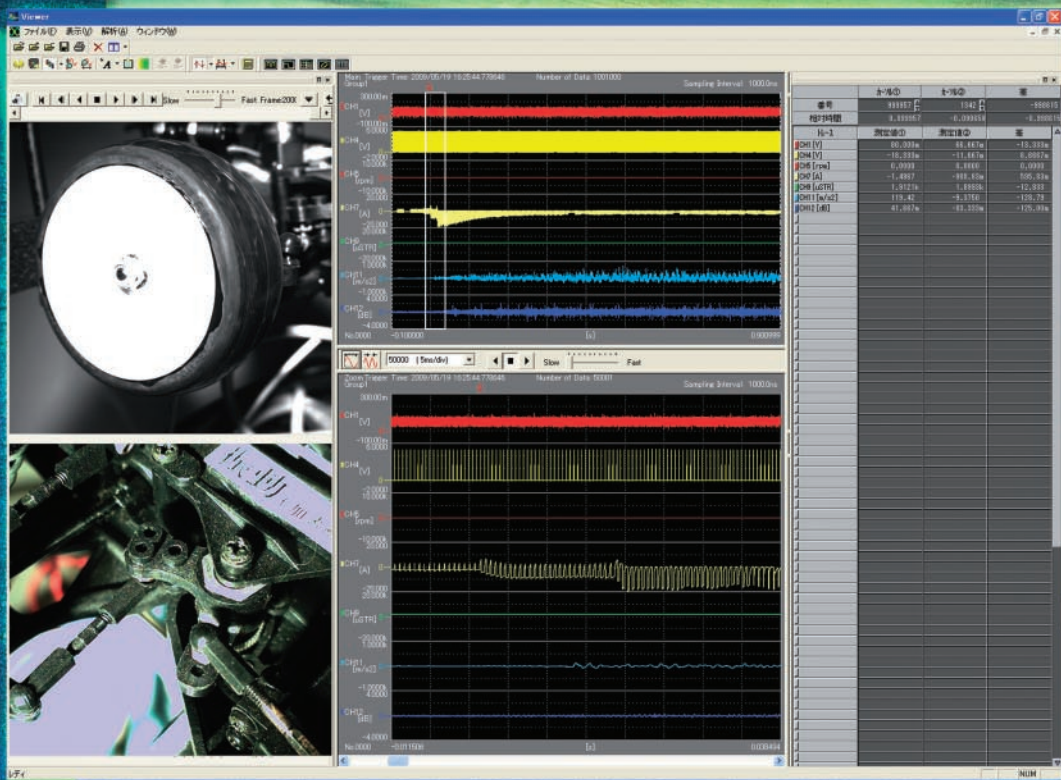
Viewer
ファイル(F) 表示(V) 解析(A) ウィンドウ(W)
Slow Fast Frame2000
Main Trigger Time: 2009/05/19 16:25:44.778646 Number of Data 1001000
Group1 Sampling Interval 1000.0ns
300.00m
CH1 [V]
-100.00m
CH4 [V]
-2.0000
CH5 [rpm]
CH7 [A]
-20.000
CH9 [uSTR]
-20.000k
CH11 [m/s2]
CH12 [dB]
4.0000
-4.0000
No.0000 -0.100000 [s] 0.900999
50000 (5ms/div) Slow Fast
Zoom Trigger Time: 2009/05/19 16:25:44.778646 Number of Data 50001
Group1 Sampling Interval 1000.0ns
300.00m
CH1 [V]
-100.00m
CH4 [V]
-2.0000
CH5 [rpm]
-10.000k
20.000
CH7 [A]
-20.000
CH9 [uSTR]
-20.000k
CH11 [m/s2]
-1.2000k
4.0000
CH12 [dB]
-4.0000
No.0000 -0.011506 [s] 0.038494

| | カーソル① | カーソル② | 差 |
|---|---|---|---|
| 番号 | 999957 | 1142 | -998815 |
| 相対時間 | 0.899957 | -0.098858 | -0.998815 |
| カーソル | 測定値① | 測定値② | 差 |
| CH1 [V] | 80.000m | 66.667m | -13.333m |
| CH4 [V] | -18.333m | -11.667m | 6.6667m |
| CH5 [rpm] | 0.0000 | 0.0000 | 0.0000 |
| CH7 [A] | -1.4997 | -903.93m | 595.80m |
| CH9 [uSTR] | 1.9121k | 1.8990k | -12.933 |
| CH11 [m/s2] | 119.42 | -9.3750 | -128.79 |
| CH12 [dB] | 41.667m | -83.333m | -125.00m |

レディ
NUM